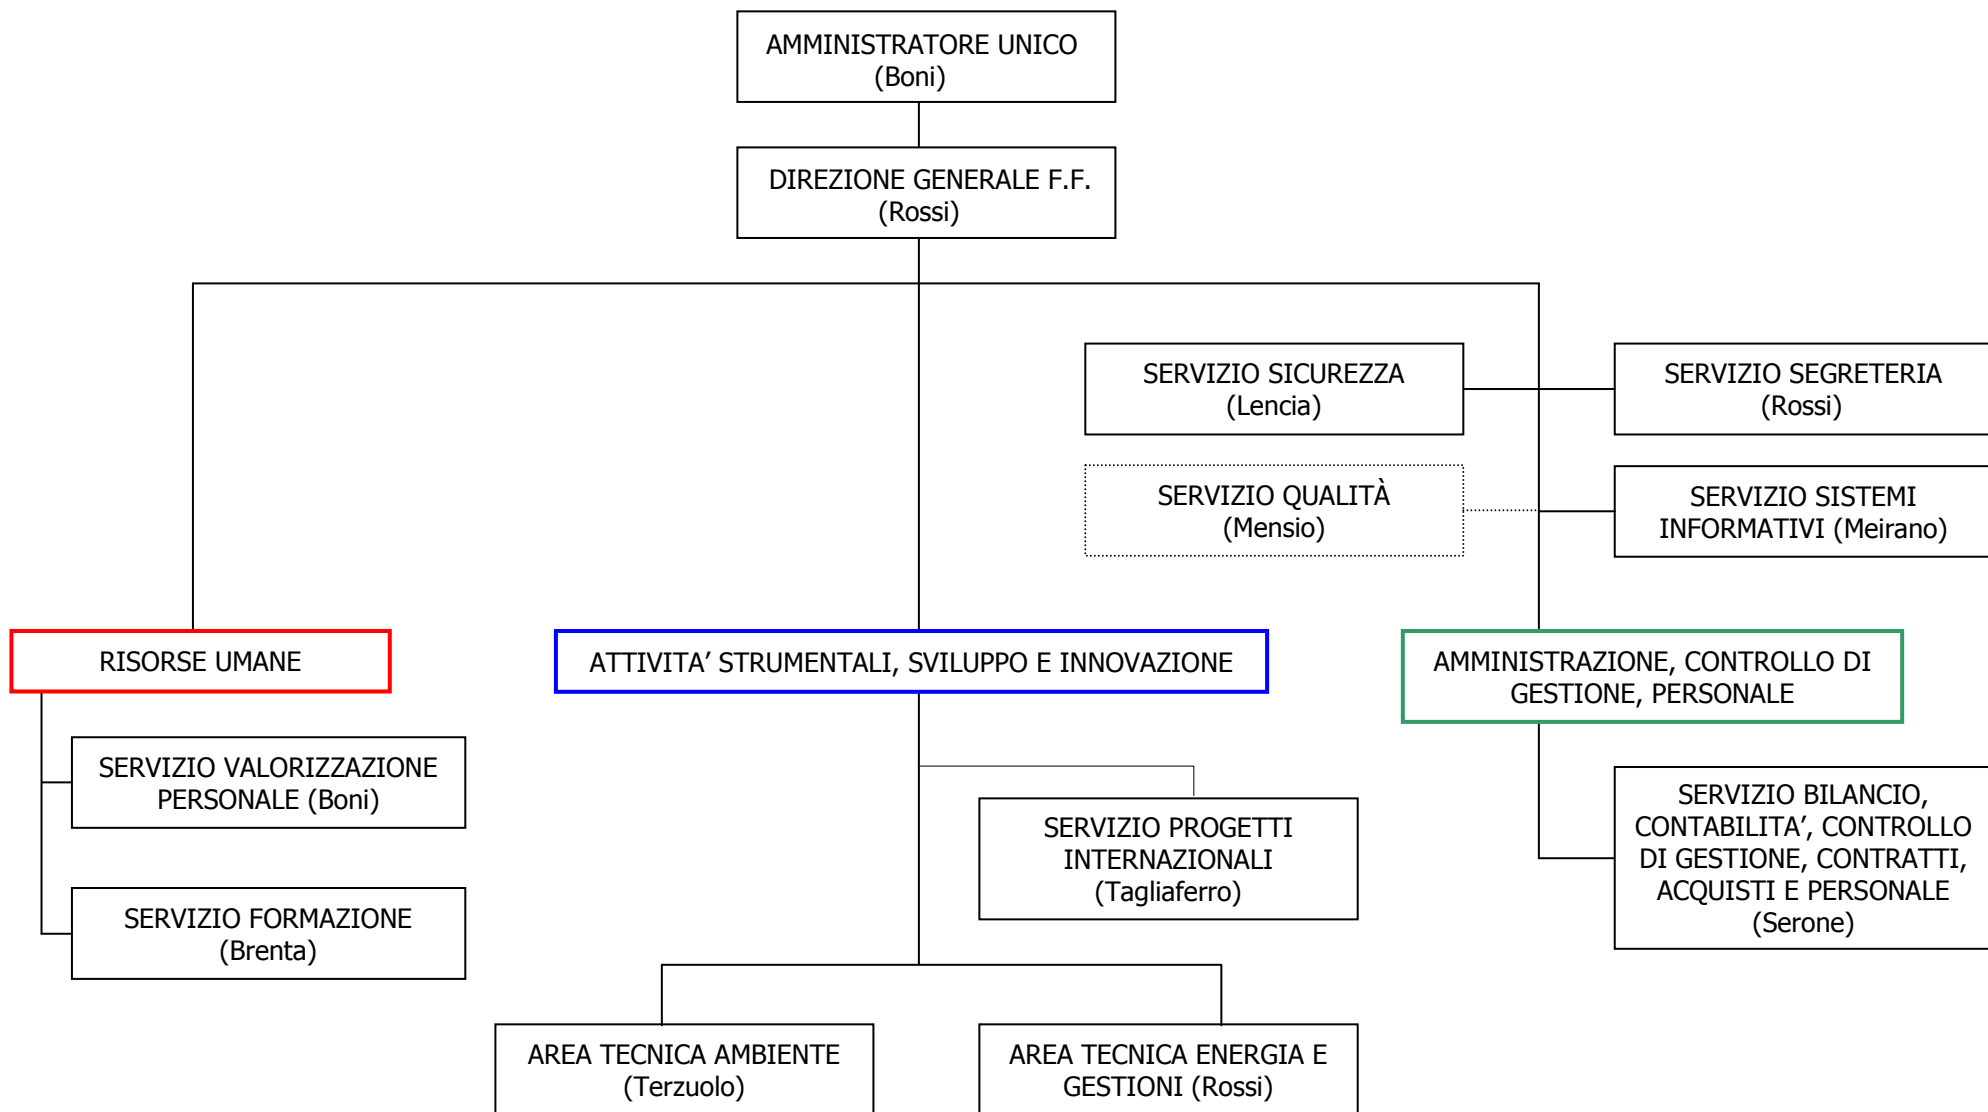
AMMINISTRATORE UNICO
(Boni)

DIREZIONE GENERALE F.F.
(Rossi)

SERVIZIO SICUREZZA
(Lencia)

SERVIZIO SEGRETERIA
(Rossi)

SERVIZIO QUALITÀ
(Mensio)

SERVIZIO SISTEMI INFORMATIVI (Meirano)

RISORSE UMANE

ATTIVITA' STRUMENTALI, SVILUPPO E INNOVAZIONE

AMMINISTRAZIONE, CONTROLLO DI GESTIONE, PERSONALE

SERVIZIO VALORIZZAZIONE PERSONALE (Boni)

SERVIZIO FORMAZIONE
(Brenta)

SERVIZIO PROGETTI INTERNAZIONALI
(Tagliaferro)

SERVIZIO BILANCIO, CONTABILITA', CONTROLLO DI GESTIONE, CONTRATTI, ACQUISTI E PERSONALE
(Serone)

AREA TECNICA AMBIENTE
(Terzuolo)

AREA TECNICA ENERGIA E GESTIONI (Rossi)